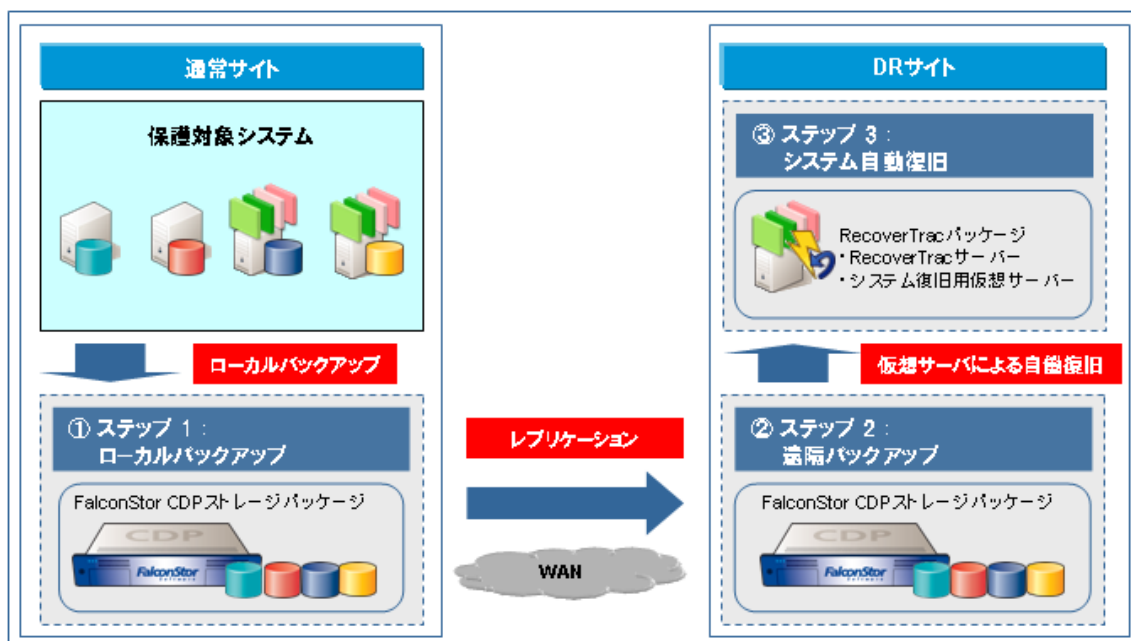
通常サイト

保護対象システム

ローカルバックアップ

① ステップ 1：
ローカルバックアップ

FalconStor CDPストレージパッケージ

CDP

FalconStor

レプリケーション

WAN

DRサイト

③ ステップ 3：
システム自動復旧

RecoverTracパッケージ
・RecoverTracサーバー
・システム復旧用仮想サーバー

仮想サーバによる自動復旧

② ステップ 2：
遠隔バックアップ

FalconStor CDPストレージパッケージ

CDP

FalconStor